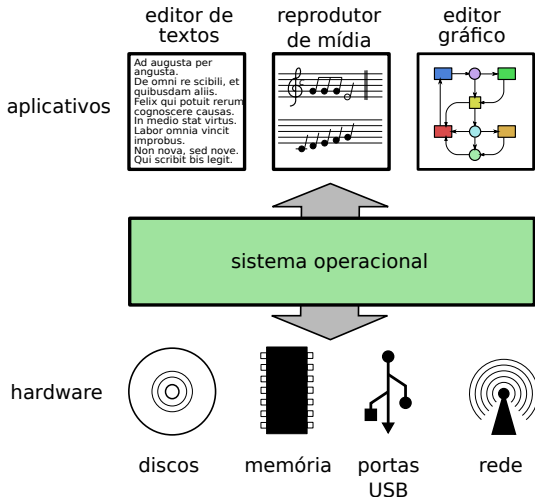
editor de textos

reprodutor de mídia

editor gráfico

aplicativos

Ad augusta per angusta.
De omni re scibili, et quibusdam aliis.
Felix qui potuit rerum cognoscere causas.
In medio stat virtus.
Labor omnia vincit improbus.
Non nova, sed nove.
Qui scribit bis legit.

sistema operacional

hardware

discos

memória

portas USB

rede